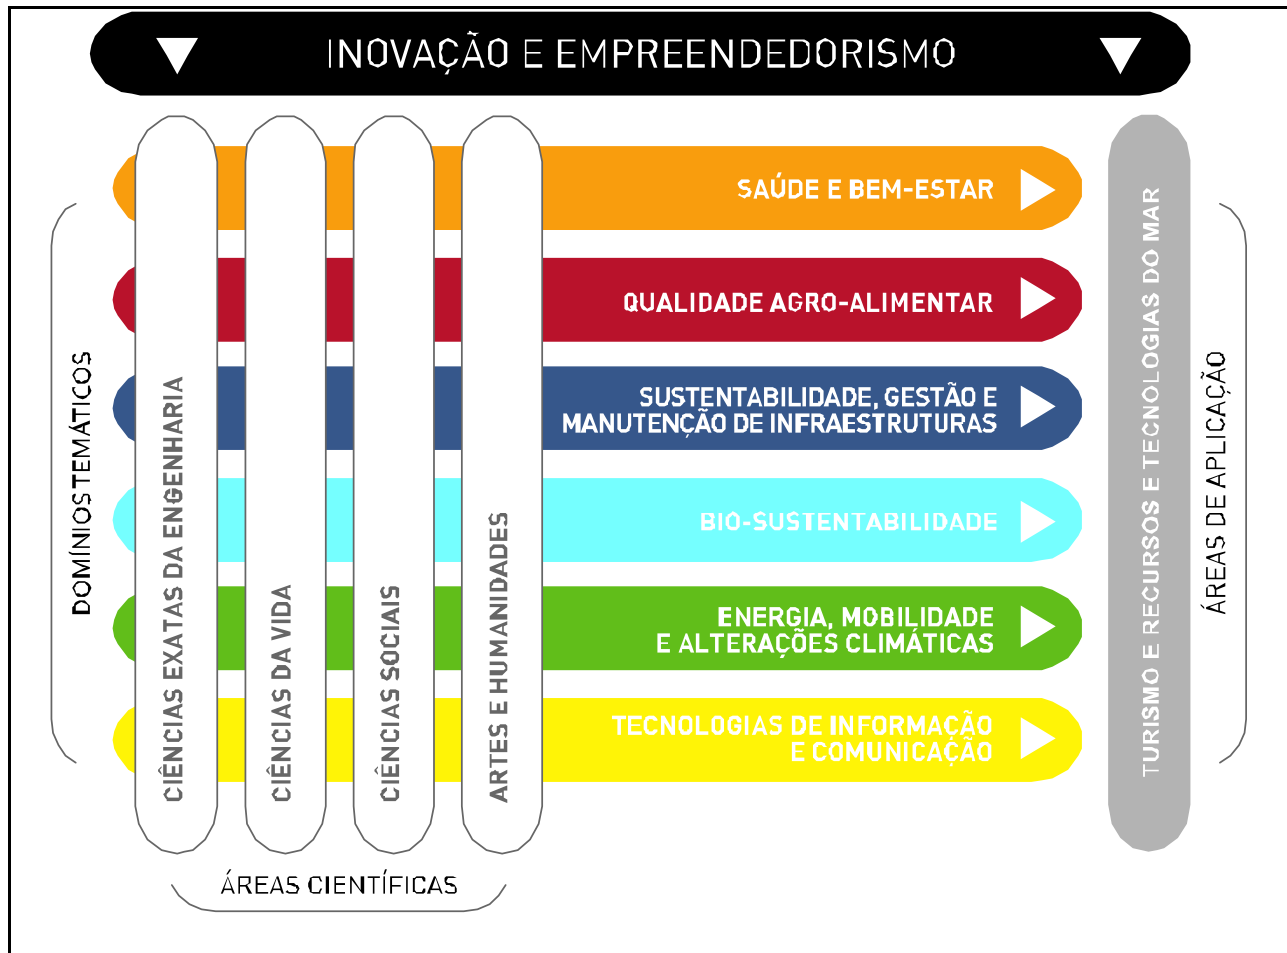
INOVAÇÃO E EMPREENDEDORISMO

DOMÍNIOS TEMÁTICOS

CIÊNCIAS EXATAS DA ENGENHARIA

CIÊNCIAS DA VIDA

CIÊNCIAS SOCIAIS

ARTES E HUMANIDADES

SAÚDE E BEM-ESTAR

QUALIDADE AGRO-ALIMENTAR

SUSTENTABILIDADE, GESTÃO E MANUTENÇÃO DE INFRAESTRUTURAS

BIO-SUSTENTABILIDADE

ENERGIA, MOBILIDADE E ALTERAÇÕES CLIMÁTICAS

TECNOLOGIAS DE INFORMAÇÃO E COMUNICAÇÃO

TURISMO E RECURSOS E TECNOLOGIAS DO MAR

ÁREAS DE APLICAÇÃO

ÁREAS CIENTÍFICAS